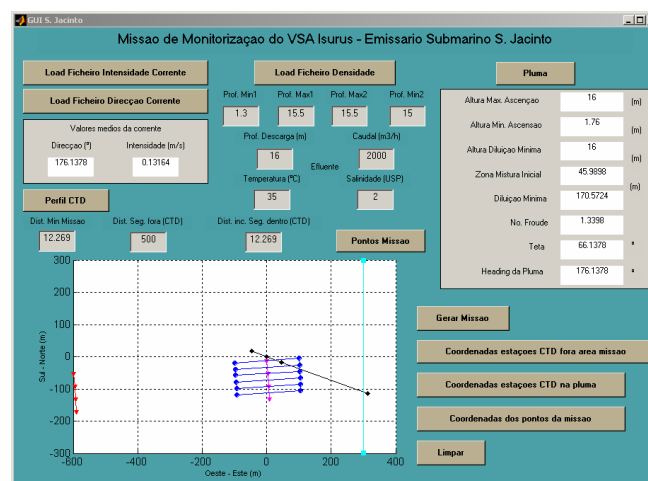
GUI S. Jacinto

Missao de Monitorizaçao do VSA Isurus - Emissario Submarino S. Jacinto

Load Ficheiro Intensidade Corrente

Load Ficheiro Direcçao Corrente

Valores medios da corrente

Direcçao (º)

176.1378

Intensidade (m/s)

0.13164

Perfil CTD

Load Ficheiro Densidade

Prof. Min1

1.3

Prof. Max1

15.5

Prof. Max2

15.5

Prof. Min2

15

Prof. Descarga (m)

16

Caudal (m3/h)

2000

Efluente

Temperatura (ºC)

35

Salinidade (USP)

2

Pluma

Altura Max. Ascençao

16

(m)

Altura Min. Ascensao

1.76

(m)

Altura Diluiçao Minima

16

(m)

Zona Mistura Inicial

45.9898

(m)

Diluiçao Minima

170.5724

No. Froude

1.3398

Teta

66.1378

º

Heading da Pluma

176.1378

º

Dist. Min Missao

12.269

Dist. Seg. fora (CTD)

500

Dist. inc. Seg. dentro (CTD)

12.269

Pontos Missao

Sul - Norte (m)

300

200

100

0

-100

-200

-300

-600

-400

-200

0

200

400

Oeste - Este (m)

Gerar Missao

Coordenadas estaçoes CTD fora area missao

Coordenadas estaçoes CTD na pluma

Coordenadas dos pontos da missao

Limpar